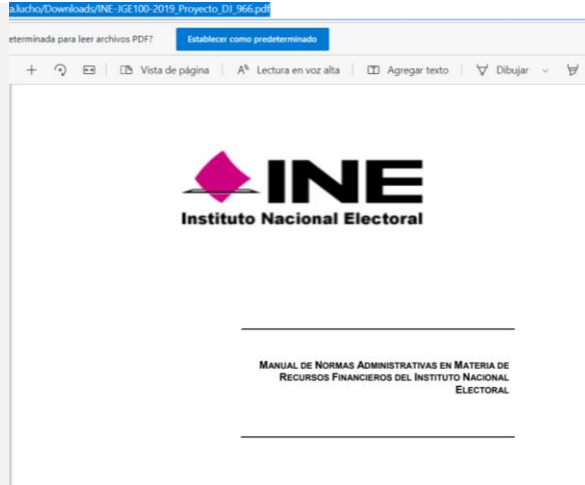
a.lucho/Downloads/INE-JGE100-2019_Proyecto_DJ_966.pdf

eterminada para leer archivos PDF?

Establecer como predeterminado

Vista de página

Lectura en voz alta

Agregar texto

Dibujar

INE

Instituto Nacional Electoral

MANUAL DE NORMAS ADMINISTRATIVAS EN MATERIA DE RECURSOS FINANCIEROS DEL INSTITUTO NACIONAL ELECTORAL